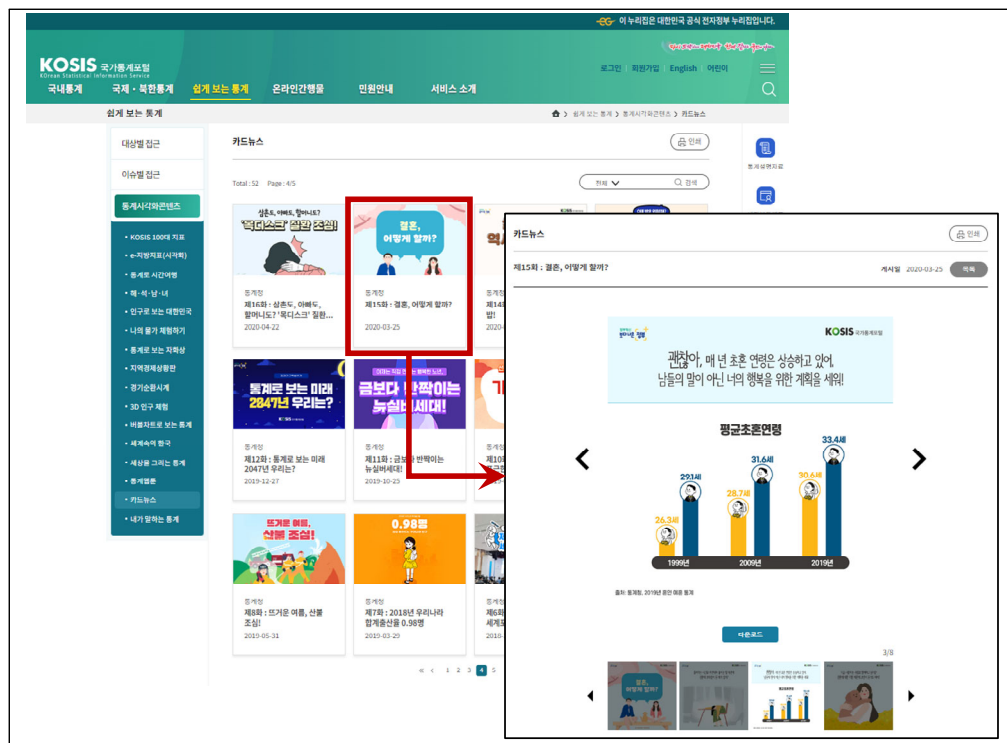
이 누리집은 대한민국 공식 전자정부 누리집입니다.

KOSIS 국가통계포털
KOrean Statistical Information Service

로그인 회원가입 English 어린이

국내통계 국제 · 북한통계 쉽게 보는 통계 온라인간행물 민원안내 서비스 소개

쉽게 보는 통계

쉽게 보는 통계 > 통계시각화콘텐츠 > 카드뉴스

대상별 접근
이슈별 접근
통계시각화콘텐츠

• KOSIS 100대 지표
• e-지방지표(시각화)
• 통계로 시간여행
• 해·석·남·녀
• 인구로 보는 대한민국
• 나의 물가 체험하기
• 통계로 보는 자화상
• 지역경제상황판
• 경기순환시계
• 3D 인구 체험
• 버블차트로 보는 통계
• 세계속의 한국
• 세상을 그리는 통계
• 통계앨범
• 카드뉴스
• 내가 말하는 통계

카드뉴스
인쇄

Total : 52 Page : 4/5
전체 검색

삼촌도, 아빠도, 할아버지도? '목디스크' 질환 조심!
통계청
제16화 : 삼촌도, 아빠도, 할아버지도? '목디스크' 질환...
2020-04-22

결혼, 어떻게 할까?
통계청
제15화 : 결혼, 어떻게 할까?
2020-03-25

통계로 보는 미래 2047년 우리는?
통계청
제12화 : 통계로 보는 미래 2047년 우리는?
2019-12-27

금보다 반짝이는 뉴실버세대!
통계청
제11화 : 금보다 반짝이는 뉴실버세대!
2019-10-25

뜨거운 여름, 산불 조심!
통계청
제8화 : 뜨거운 여름, 산불 조심!
2019-05-31

0.98명
통계청
제7화 : 2018년 우리나라 합계출산율 0.98명
2019-03-29

« ‹ 1 2 3 4 5

카드뉴스
인쇄
제15화 : 결혼, 어떻게 할까?
게시일 2020-03-25 목록

KOSIS 국가통계포털
괜찮아, 매 년 초혼 연령은 상승하고 있어.
남들의 말이 아닌 너의 행복을 위한 계획을 세워!

평균초혼연령
26.3세 29.3세 28.7세 31.6세 30.6세 33.4세
1999년 2009년 2019년

출처: 통계청, 2019년 혼인 이혼 통계

다운로드

3/8